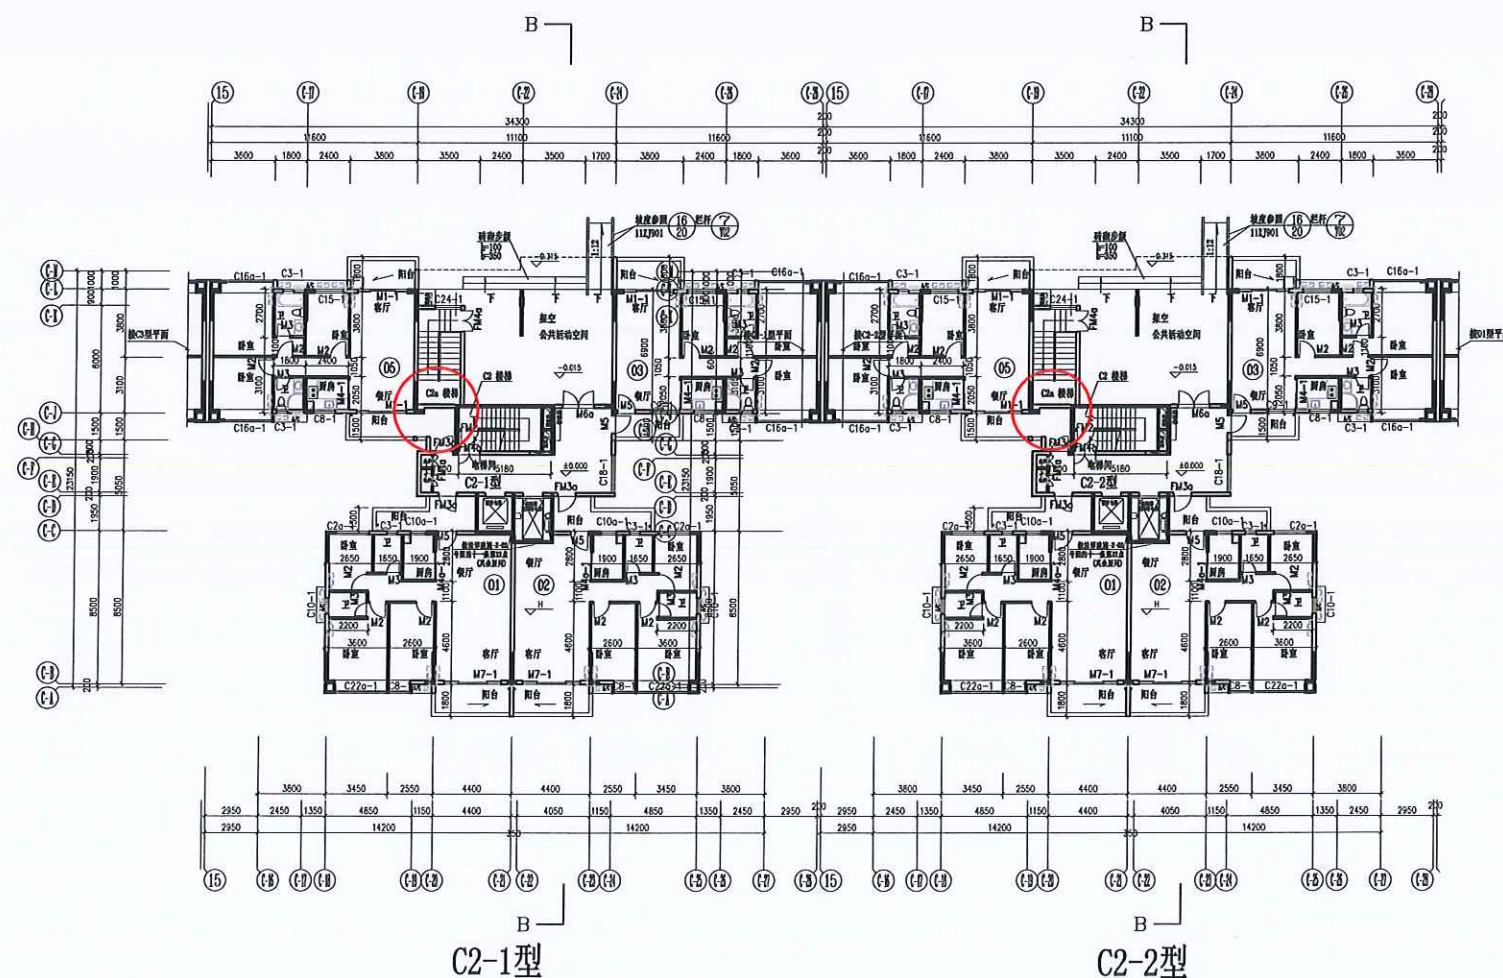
B
B

34300
11600
11100
11600
3600 1800 2400 3800 3500 2400 3500 1700 3800 2400 1800 3600
34300
11600
11100
11600
3600 1800 2400 3800 3500 2400 3500 1700 3800 2400 1800 3600

阳台
阳台
客厅
客厅
卧室
卧室
架空
公共活动空间
C2 楼梯
C2a 楼梯
M1-1
C24-1
C15-1
C16a-1
C3-1
M2
M3
M4-1
M5
M6a
C8-1
FM3
C2-1型
C2-2型
FM3a
C18-1
C10a-1
C2a-1
C22a-1
M7-1
厨房
卫
餐厅
-0.015
±0.000
01
02
03
05
8500
6000
3100
1500
1900
1950
5050
23150

3800 3450 2550 4400 4400 2550 3450 3800
2950 2450 1350 4850 1150 4400 4050 1150 4850 1350 2450 2950
2950 14200 14200
3800 3450 2550 4400 4400 2550 3450 3800
2950 2450 1350 4850 1150 4400 4050 1150 4850 1350 2450 2950
2950 14200 14200

B
B
C2-1型
C2-2型